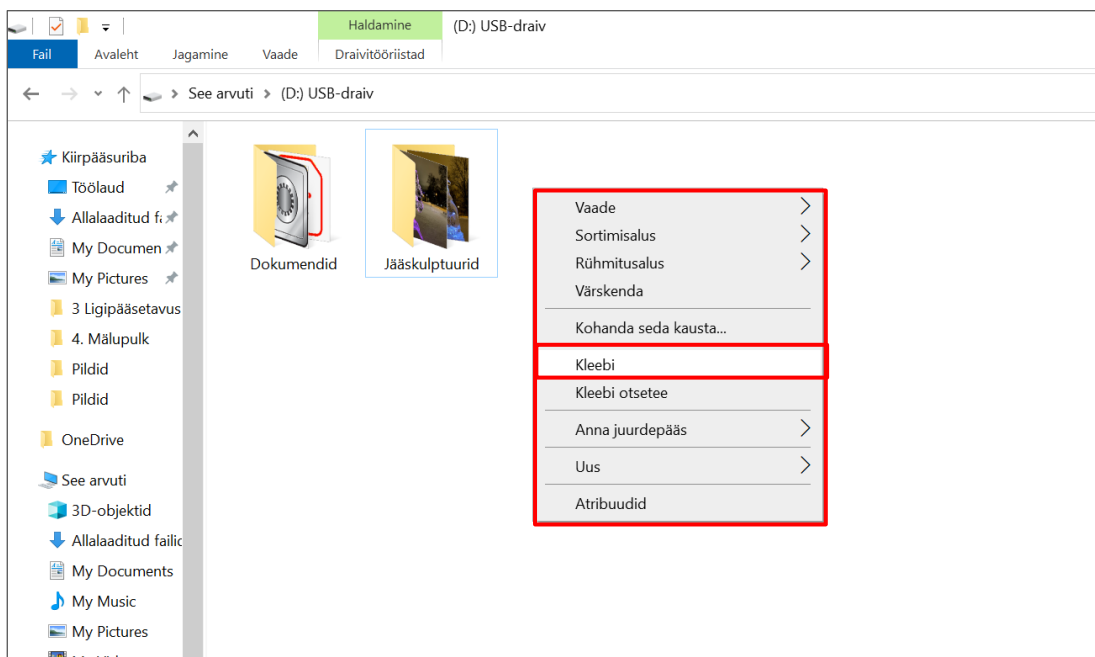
Haldamine (D:) USB-draiv

Fail Avaleht Jagamine Vaade Draivitööriistad

See arvuti > (D:) USB-draiv

Kiirpääsuriba
Töölaud
Allalaaditud f
My Documen
My Pictures
3 Ligipääsetavus
4. Mälupulk
Pildid
Pildid
OneDrive
See arvuti
3D-objektid
Allalaaditud failid
My Documents
My Music
My Pictures

Dokumendid
Jääskulptuurid

Vaade
Sortimisalus
Rühmitusalus
Värskenda
Kohanda seda kausta...
Kleebi
Kleebi otsetee
Anna juurdepääs
Uus
Atribuudid